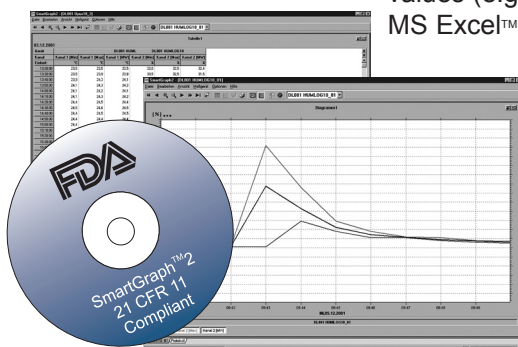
values (sig
MS Excel™

SmartGraph2 - [DL001 Datei10_1]
Datei Bearbeiten Ansicht Meßpunkt Optionen Hilfe
DL001 HUMLOG10_01
Tabelle1
03.12.2001
Gerät DL001 HUML DL001 HUMLOG10
Kanal Kanal 1 [Wert] Kanal 2 [Wert] Kanal 1 [Wert] Kanal 2 [Wert]
Einheit

SmartGraph2 - [DL001 HUMLOG10_01]
Datei Bearbeiten Ansicht Meßpunkt Optionen Hilfe
DL001 HUMLOG10_01
Diagramm1
[%]
06.03.12.2001
DL001 HUMLOG10_01
Kanal 1 [Wert] Kanal 2 [Wert]

FDA
SmartGraph™2
21 CFR 11
Compliant